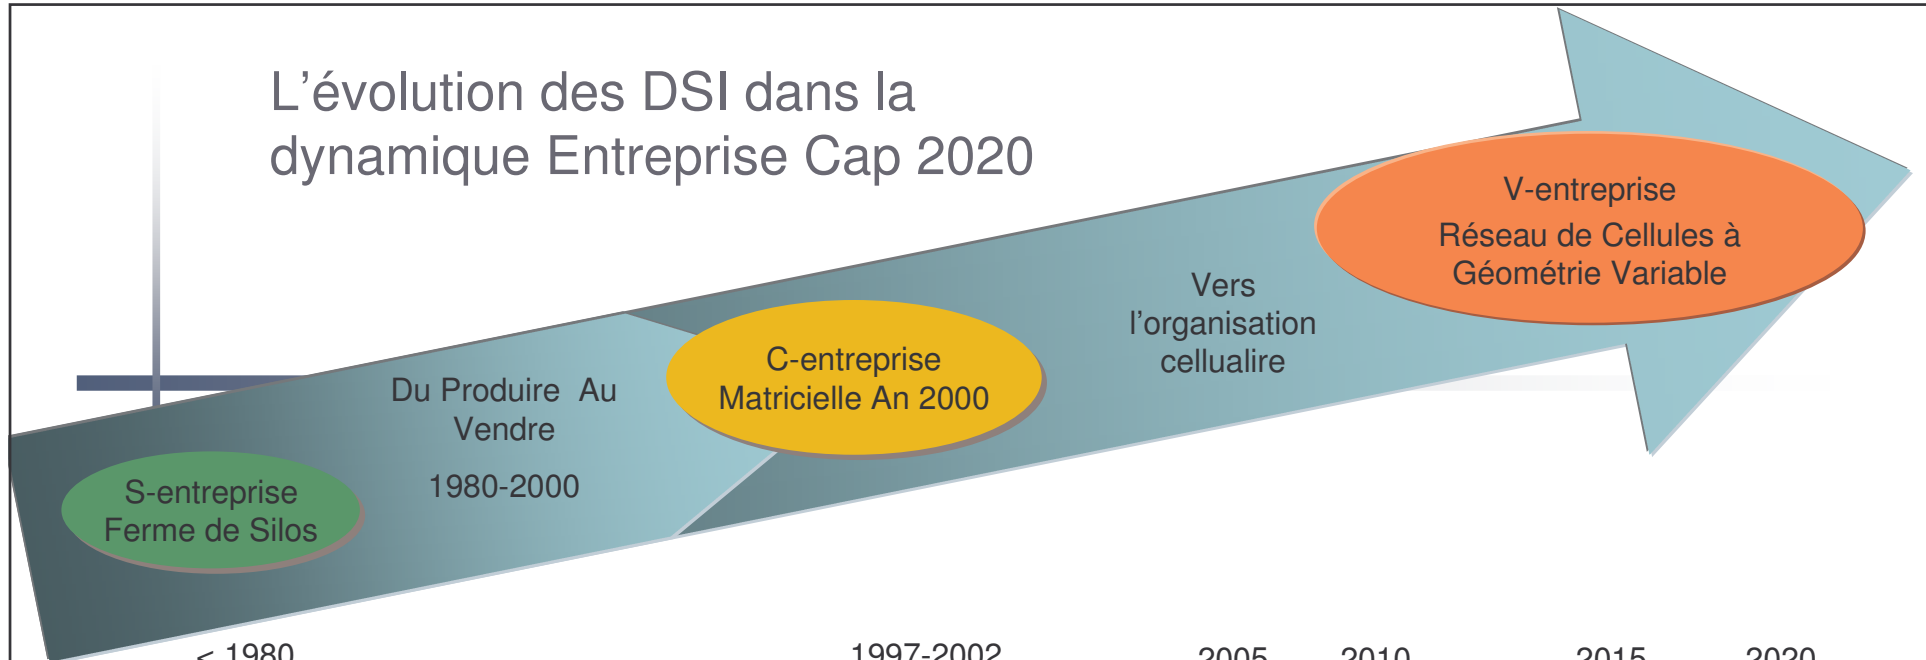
L’évolution des DSI dans la dynamique Entreprise Cap 2020

S-entreprise
Ferme de Silos

Du Produire Au Vendre

1980-2000

C-entreprise
Matricielle An 2000

Vers l’organisation cellualire

V-entreprise
Réseau de Cellules à Géométrie Variable

< 1980

1997-2002

2005

2010

2015

2020